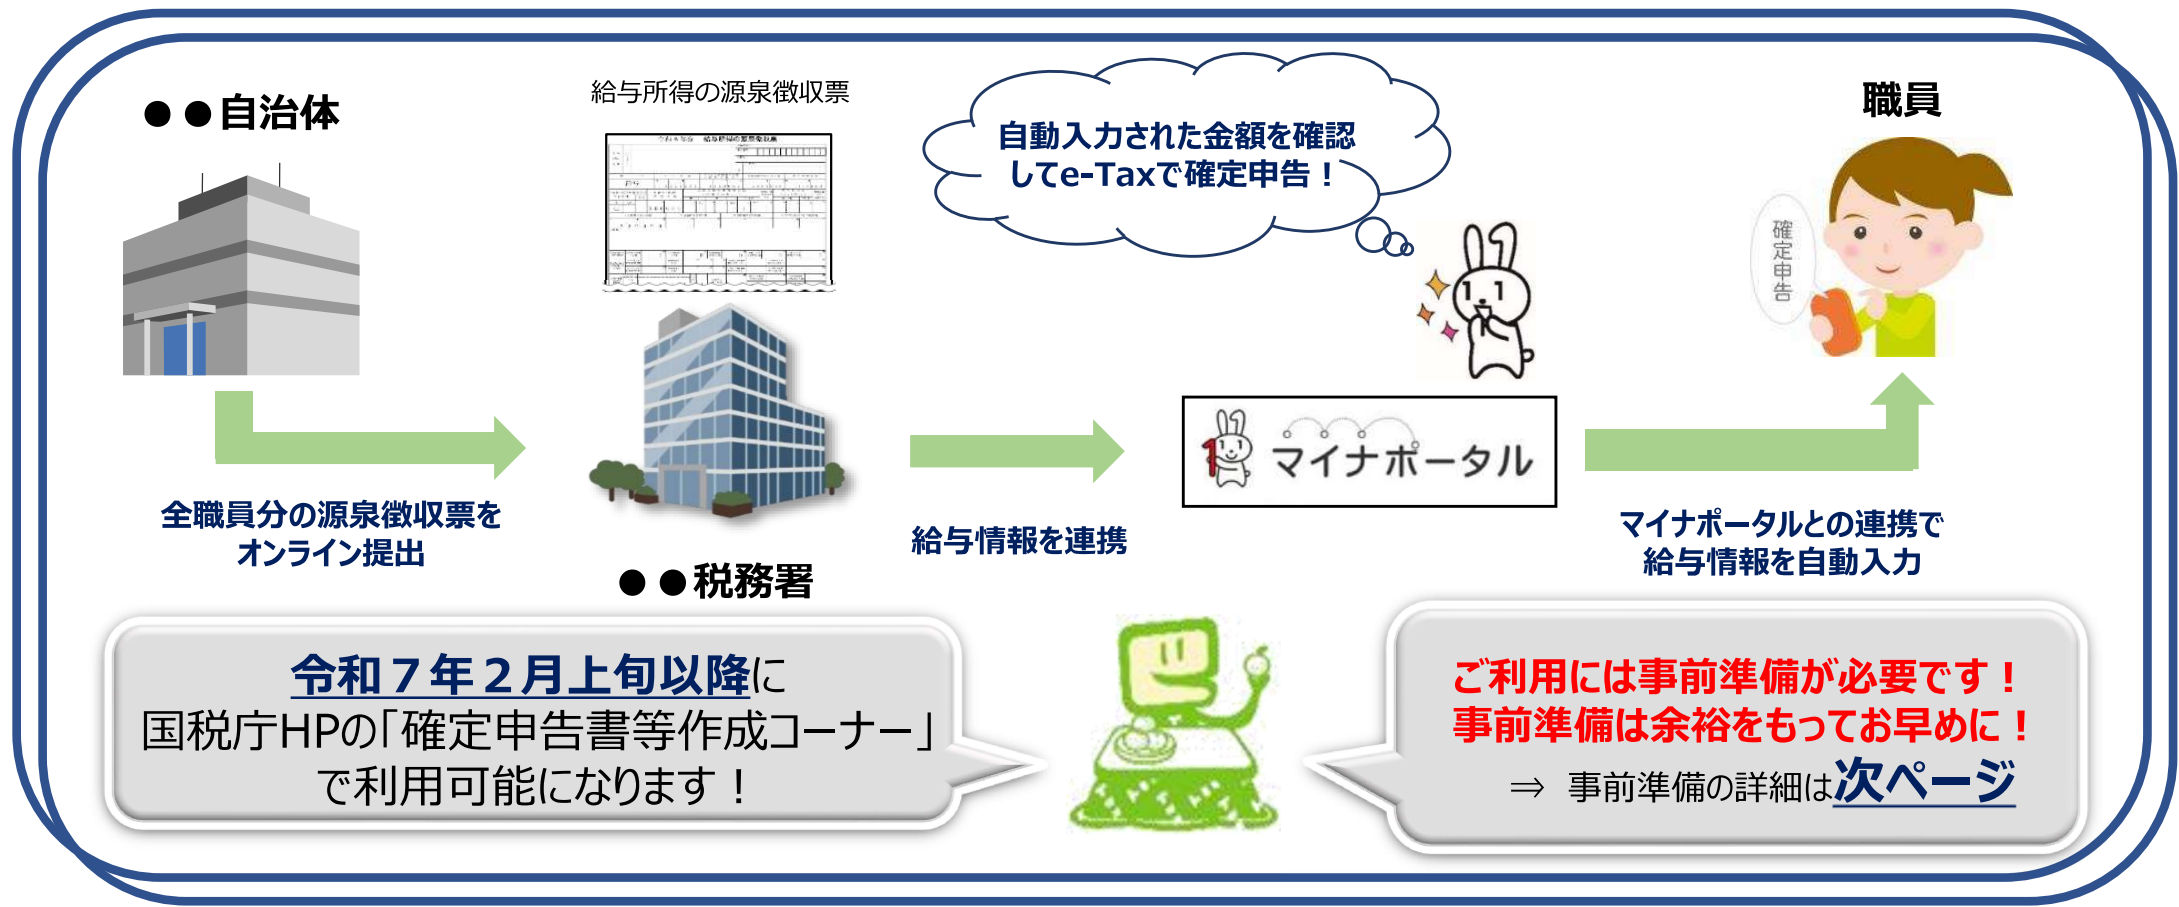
●●自治体

給与所得の源泉徴収票

自動入力された金額を確認してe-Taxで確定申告！

職員

確定申告

マイナポータル

全職員分の源泉徴収票をオンライン提出

●●税務署

給与情報を連携

マイナポータルとの連携で給与情報を自動入力

令和７年２月上旬以降に国税庁HPの「確定申告書等作成コーナー」で利用可能になります！

ご利用には事前準備が必要です！
事前準備は余裕をもってお早めに！
⇒ 事前準備の詳細は次ページ